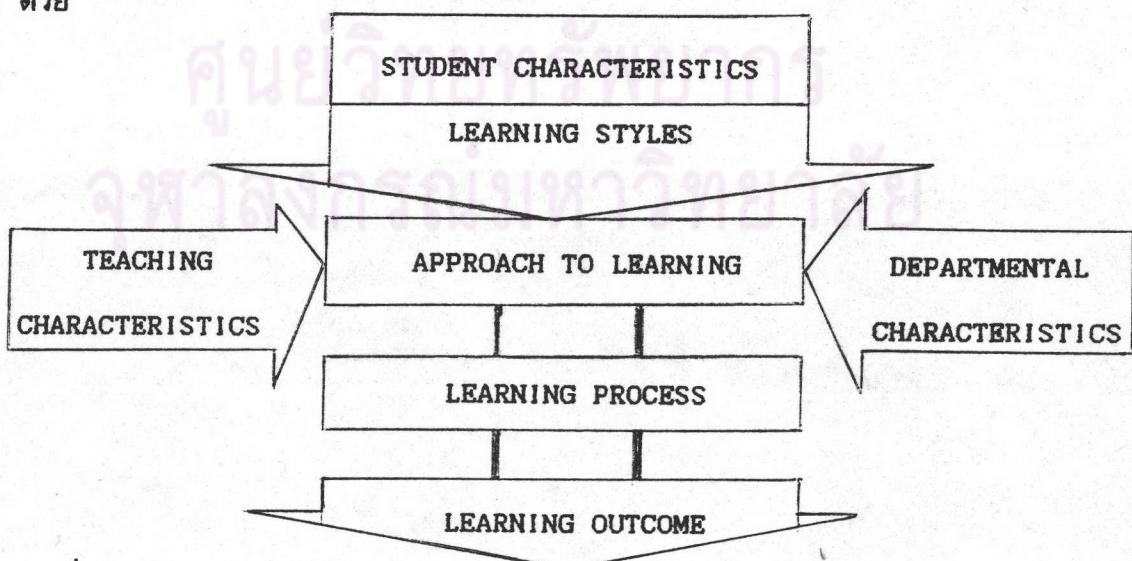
ด้วย

ศูนย์วิทยทรัพยากร
จุฬาลงกรณ์มหาวิทยาลัย

STUDENT CHARACTERISTICS

LEARNING STYLES

TEACHING CHARACTERISTICS

APPROACH TO LEARNING

DEPARTMENTAL CHARACTERISTICS

LEARNING PROCESS

LEARNING OUTCOME